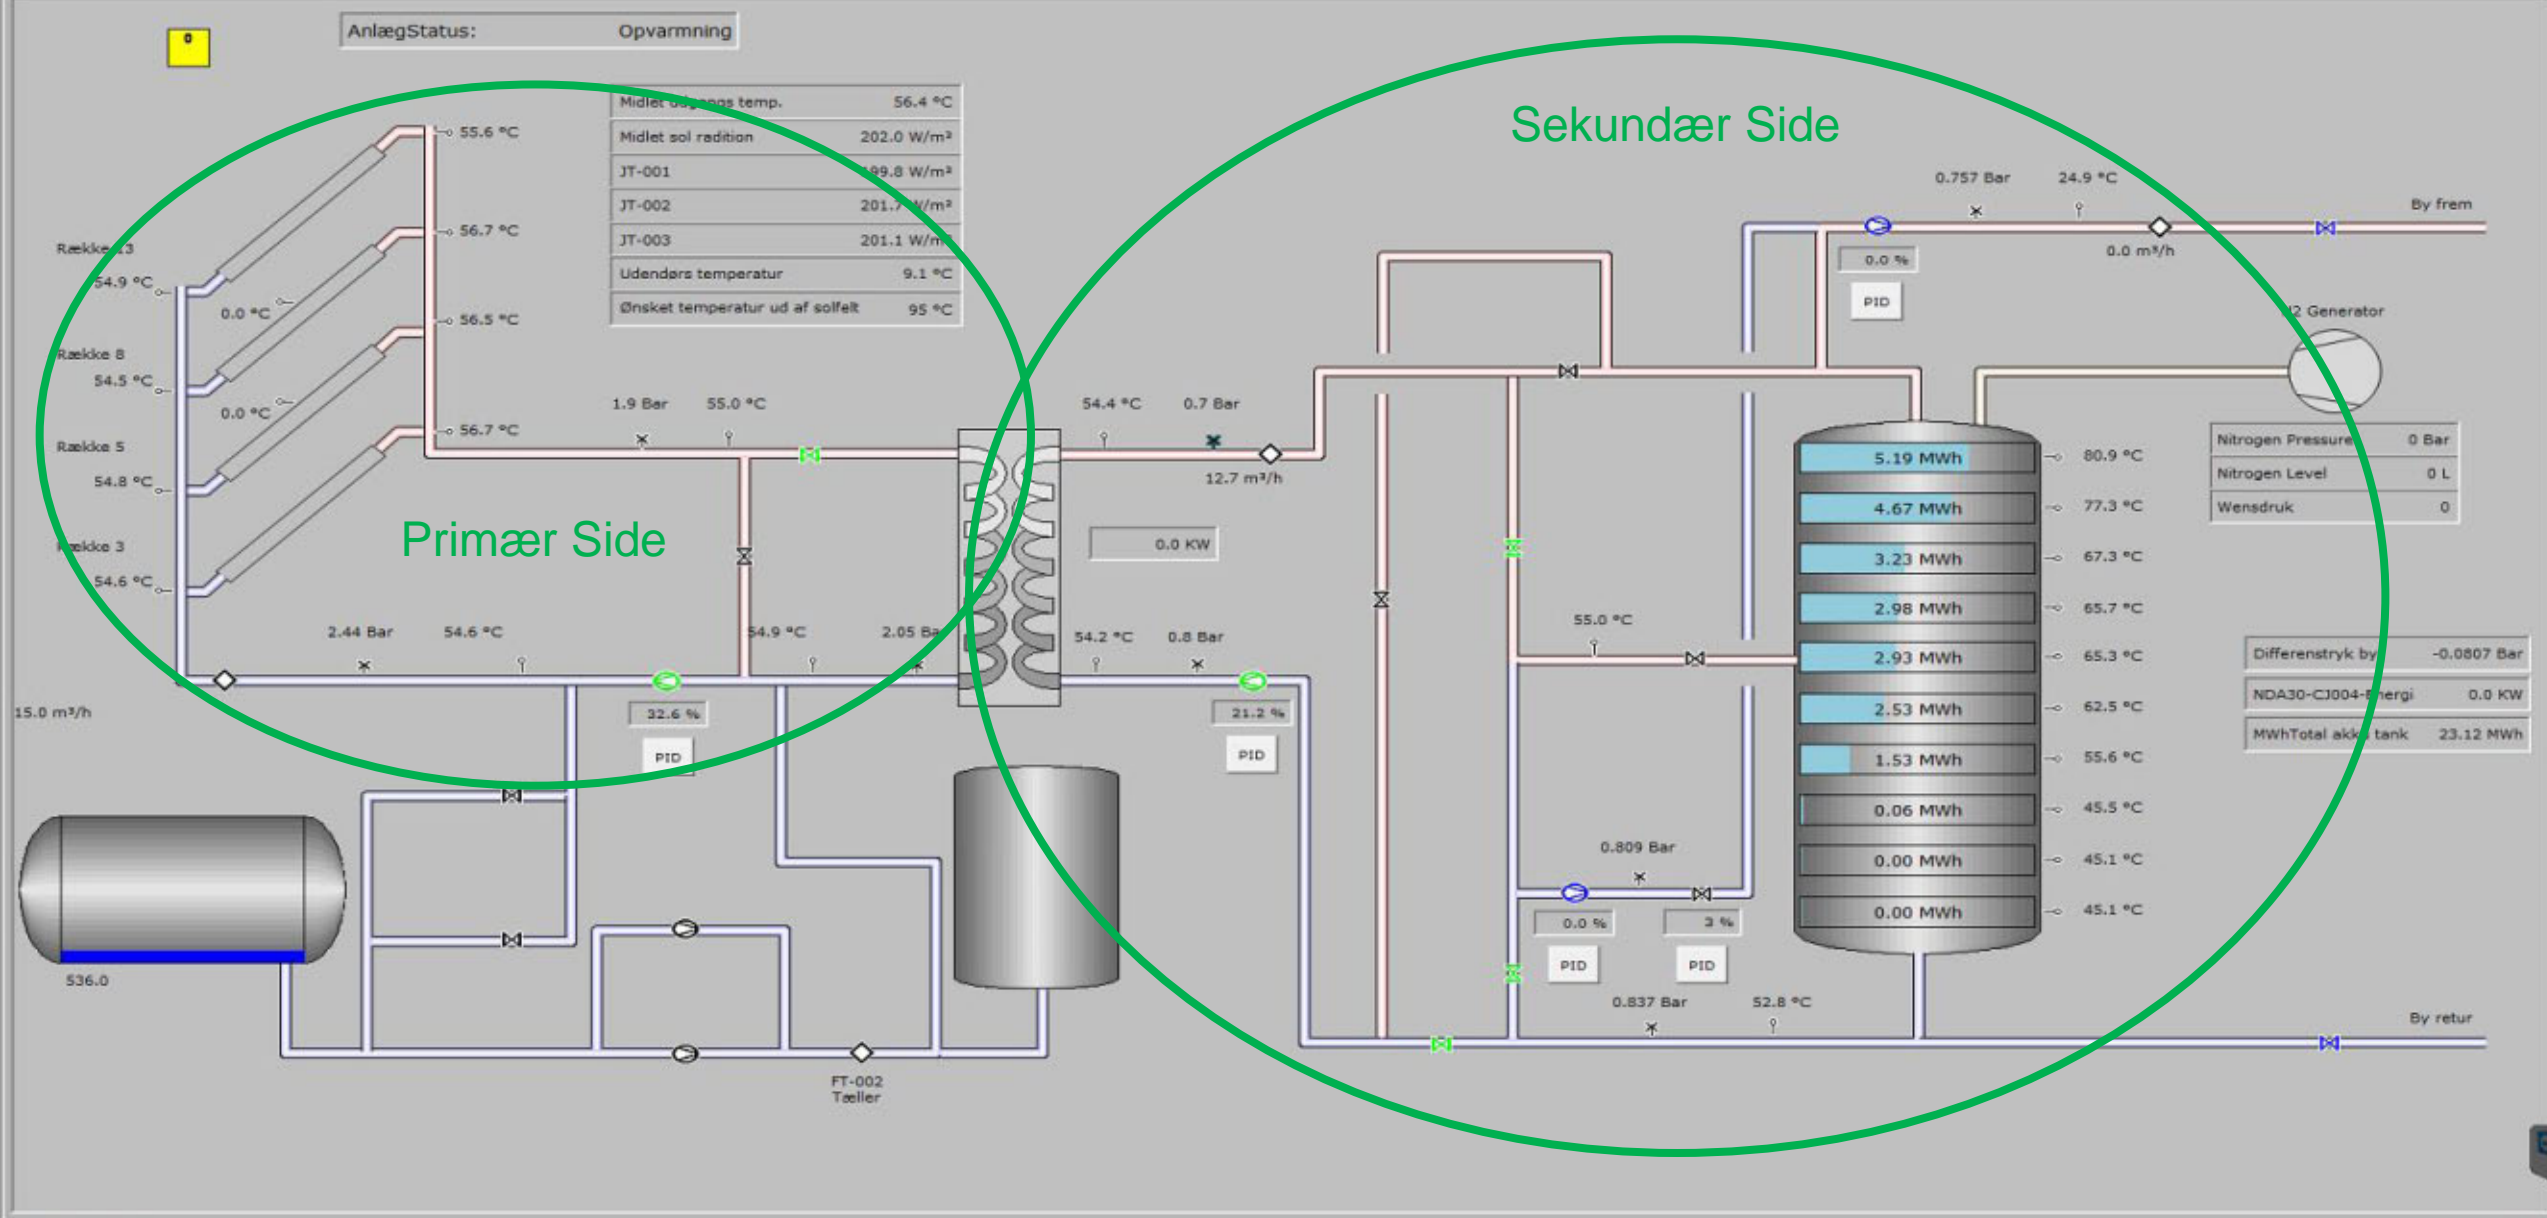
0

AnlægStatus: Opvarmning

| Midlet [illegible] temp. | 56.4 °C |
|---|---|
| Midlet sol radition | 202.0 W/m² |
| JT-001 | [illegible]99.8 W/m² |
| JT-002 | 201.7 W/m² |
| JT-003 | 201.1 W/m² |
| Udendørs temperatur | 9.1 °C |
| Ønsket temperatur ud af solfelt | 95 °C |

Sekundær Side

Primær Side

55.6 °C
56.7 °C
56.5 °C
56.7 °C
Række 13
54.9 °C
0.0 °C
Række 8
54.5 °C
0.0 °C
Række 5
54.8 °C
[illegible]ække 3
54.6 °C
1.9 Bar
55.0 °C
2.44 Bar
54.6 °C
54.9 °C
2.05 Ba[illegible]
15.0 m³/h
32.6 %
PID
536.0
FT-002
Tæller
54.4 °C
0.7 Bar
12.7 m³/h
0.0 KW
54.2 °C
0.8 Bar
21.2 %
PID
0.757 Bar
24.9 °C
By frem
0.0 %
PID
0.0 m³/h
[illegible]2 Generator
55.0 °C
0.809 Bar
0.0 %
3 %
PID
PID
0.837 Bar
52.8 °C
By retur

5.19 MWh
4.67 MWh
3.23 MWh
2.98 MWh
2.93 MWh
2.53 MWh
1.53 MWh
0.06 MWh
0.00 MWh
0.00 MWh

80.9 °C
77.3 °C
67.3 °C
65.7 °C
65.3 °C
62.5 °C
55.6 °C
45.5 °C
45.1 °C
45.1 °C

| Nitrogen Pressure | 0 Bar |
|---|---|
| Nitrogen Level | 0 L |
| Wensdruk | 0 |

| Differenstryk by | -0.0807 Bar |
|---|---|
| NDA30-CJ004-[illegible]ergi | 0.0 KW |
| MWhTotal akk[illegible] tank | 23.12 MWh |